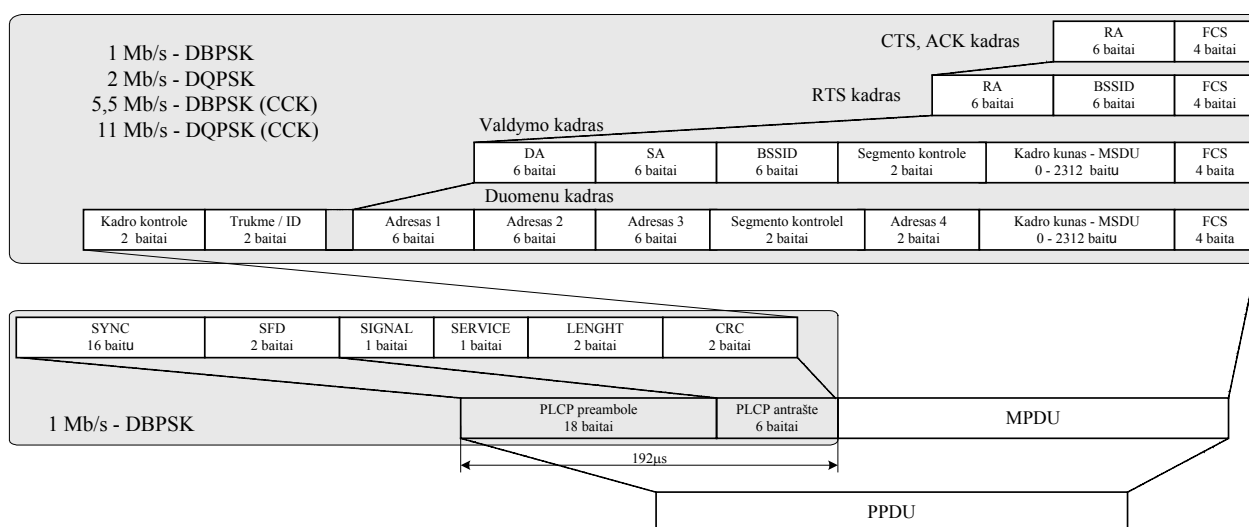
1 Mb/s - DBPSK
2 Mb/s - DQPSK
5,5 Mb/s - DBPSK (CCK)
11 Mb/s - DQPSK (CCK)

CTS, ACK kadras

| RA 6 baitai | FCS 4 baitai |
|---|---|

RTS kadras

| RA 6 baitai | BSSID 6 baitai | FCS 4 baitai |
|---|---|---|

Valdymo kadras

| DA 6 baitai | SA 6 baitai | BSSID 6 baitai | Segmento kontrole 2 baitai | Kadro kunas - MSDU 0 - 2312 baitu | FCS 4 baita |
|---|---|---|---|---|---|

Duomenu kadras

| Kadro kontrole 2 baitai | Trukme / ID 2 baitai | | Adresas 1 6 baitai | Adresas 2 6 baitai | Adresas 3 6 baitai | Segmento kontrolel 2 baitai | Adresas 4 2 baitai | Kadro kunas - MSDU 0 - 2312 baitu | FCS 4 baita |
|---|---|---|---|---|---|---|---|---|---|

| SYNC 16 baitu | SFD 2 baitai | SIGNAL 1 baitai | SERVICE 1 baitai | LENGHT 2 baitai | CRC 2 baitai |
|---|---|---|---|---|---|

1 Mb/s - DBPSK

| PLCP preambole 18 baitai | PLCP antrašte 6 baitai | MPDU |
|---|---|---|

192μs

PPDU